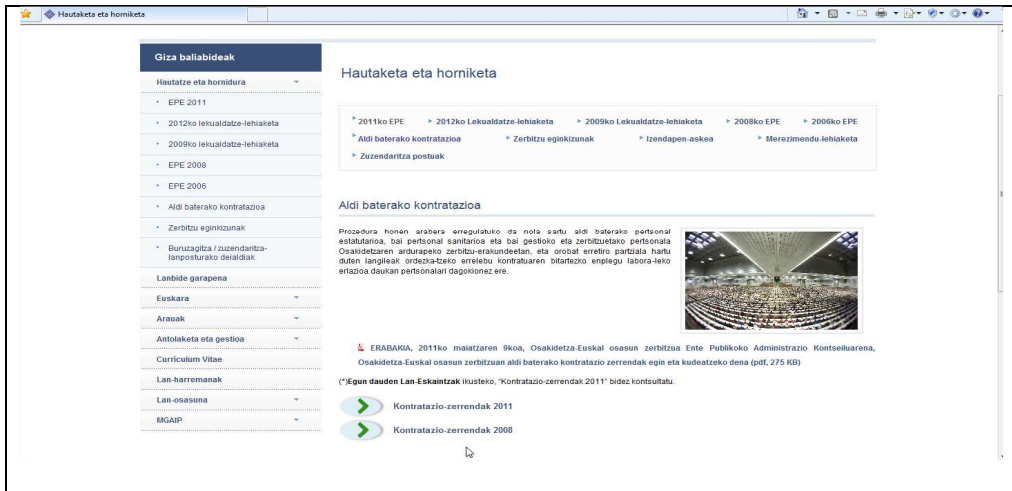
Hautaketa eta horniketa

Giza baliabideak

Hautatze eta hornidura

EPE 2011

2012ko lekualdatze-lehiaketa

2009ko lekualdatze-lehiaketa

EPE 2008

EPE 2006

Aldi baterako kontratazioa

Zerbitzu eginkizunak

Buruzagitza / zuzendaritza-lanposturako deialdiak

Lanbide garapena

Euskara

Arauak

Antolaketa eta gestioa

Curriculum Vitae

Lan-harremanak

Lan-osasuna

MGAIP

Hautaketa eta horniketa

2011ko EPE 2012ko Lekualdatze-lehiaketa 2009ko Lekualdatze-lehiaketa 2008ko EPE 2006ko EPE Aldi baterako kontratazioa Zerbitzu eginkizunak Izendapen-askea Merezimendu-lehiaketa Zuzendaritza postuak

Aldi baterako kontratazioa

Prozedura honen arabera erregulatuko da nola sartu aldi baterako pertsonal estatutarioa, bai pertsonal sanitarioa eta bai gestioko eta zerbitzuetako pertsonala Osakidetzaren ardurapeko zerbitzu-erakundeetan, eta orobat erretiro partziala hartu duten langileak ordezka-tzeko errelebu kontratuaren bitartezko enplegu labora-leko erlazioa daukan pertsonalari dagokionez ere.

ERABAKIA, 2011ko maiatzaren 9koa, Osakidetza-Euskal osasun zerbitzua Ente Publikoko Administrazio Kontseiluarena, Osakidetza-Euskal osasun zerbitzuan aldi baterako kontratazio zerrendak egin eta kudeatzeko dena (pdf, 275 KB)

(*)Egun dauden Lan-Eskaintzak ikusteko, "Kontratazio-zerrendak 2011" bidez kontsultatu.

Kontratazio-zerrendak 2011

Kontratazio-zerrendak 2008